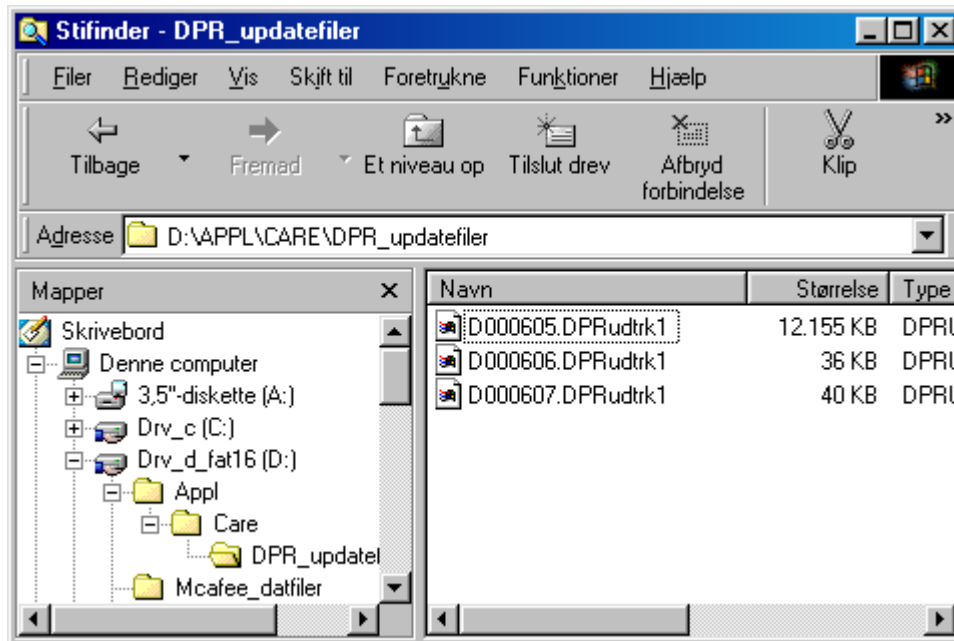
Stifinder - DPR_updatefiler

Filer Rediger Vis Skift til Foretrukne Funktioner Hjælp

Tilbage Fremad Et niveau op Tilslut drev Afbryd forbindelse Klip »

Adresse D:\APPL\CARE\DPR_updatefiler

Mapper ×

Skrivebord
Denne computer
3,5"-diskette (A:)
Drv_c (C:)
Drv_d_fat16 (D:)
Appl
Care
DPR_updatef
Mcafee_datfiler

| Navn | Størrelse | Type |
|---|---|---|
| D000605.DPRudtrk1 | 12.155 KB | DPRU |
| D000606.DPRudtrk1 | 36 KB | DPRU |
| D000607.DPRudtrk1 | 40 KB | DPRU |